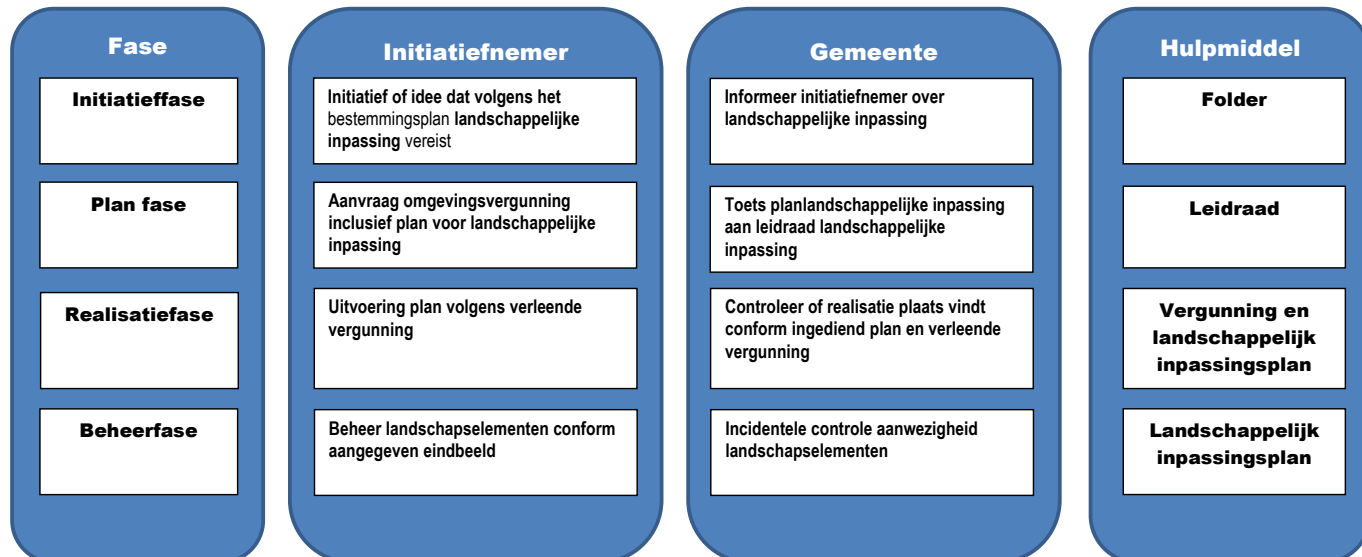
Fase

Initiatieffase

Plan fase

Realisatiefase

Beheerfase

Initiatiefnemer

Initiatief of idee dat volgens het bestemmingsplan landschappelijke inpassing vereist

Aanvraag omgevingsvergunning inclusief plan voor landschappelijke inpassing

Uitvoering plan volgens verleende vergunning

Beheer landschapselementen conform aangegeven eindbeeld

Gemeente

Informeer initiatiefnemer over landschappelijke inpassing

Toets planlandschappelijke inpassing aan leidraad landschappelijke inpassing

Controleer of realisatie plaats vindt conform ingediend plan en verleende vergunning

Incidentele controle aanwezigheid landschapselementen

Hulpmiddel

Folder

Leidraad

Vergunning en landschappelijk inpassingsplan

Landschappelijk inpassingsplan